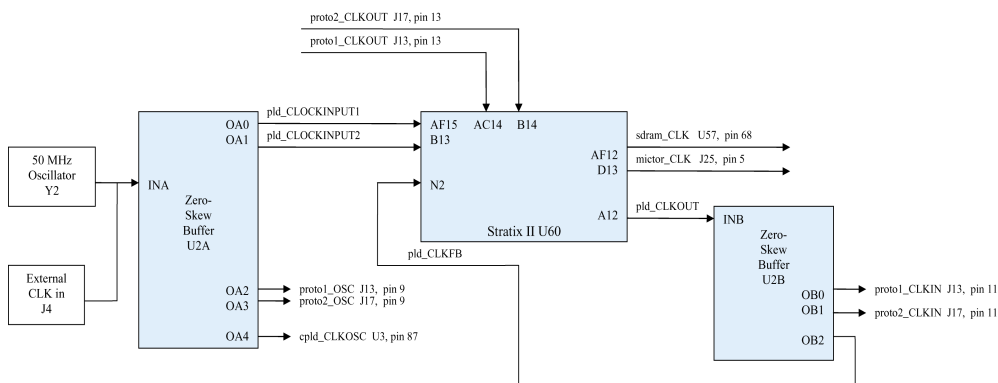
proto2_CLKOUT J17, pin 13

proto1_CLKOUT J13, pin 13

50 MHz Oscillator Y2

External CLK in J4

INA

Zero-Skew Buffer U2A

OA0
OA1

OA2
OA3

OA4

pld_CLOCKINPUT1

pld_CLOCKINPUT2

proto1_OSC J13, pin 9
proto2_OSC J17, pin 9

cpld_CLKOSC U3, pin 87

AF15 AC14 B14
B13

N2

AF12
D13

A12

Stratix II U60

sdram_CLK U57, pin 68

mictor_CLK J25, pin 5

pld_CLKOUT

pld_CLKFB

INB

Zero-Skew Buffer U2B

OB0
OB1

OB2

proto1_CLKIN J13, pin 11

proto2_CLKIN J17, pin 11